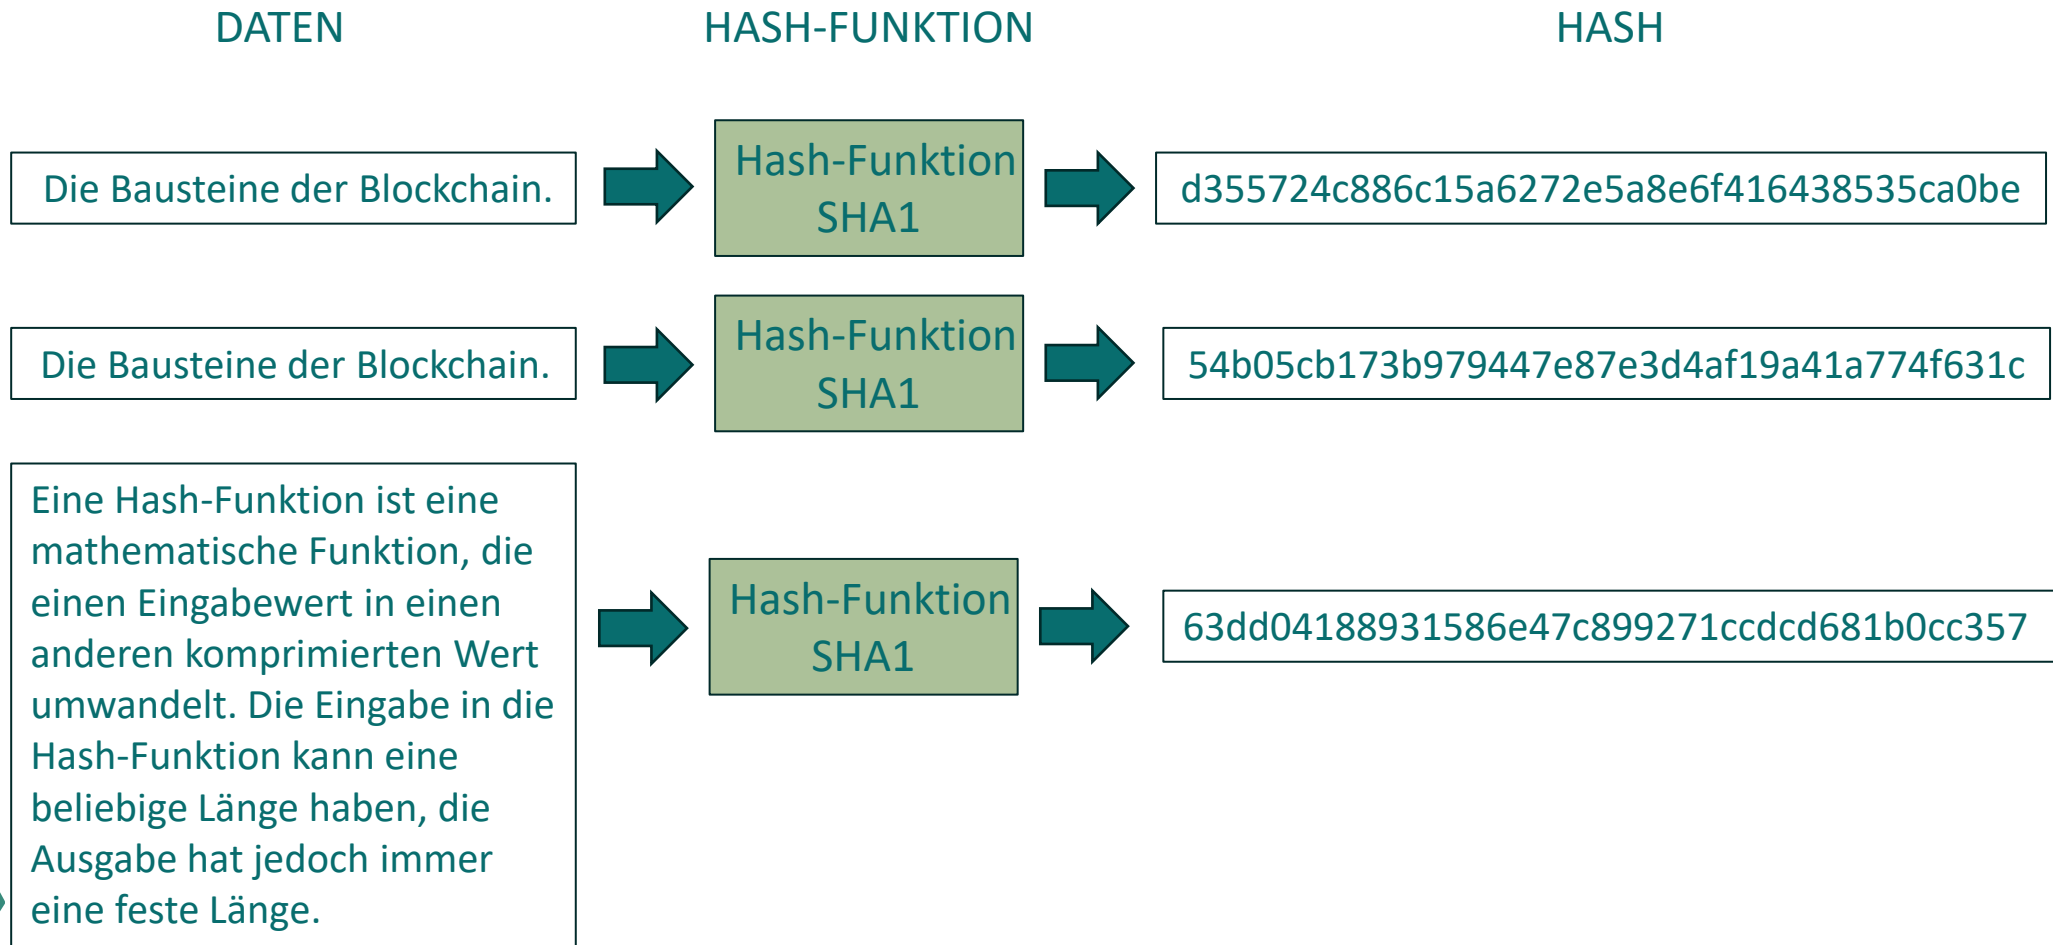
DATEN

HASH-FUNKTION

HASH

Die Bausteine der Blockchain.

Hash-Funktion SHA1

d355724c886c15a6272e5a8e6f416438535ca0be

Die Bausteine der Blockchain.

Hash-Funktion SHA1

54b05cb173b979447e87e3d4af19a41a774f631c

Eine Hash-Funktion ist eine mathematische Funktion, die einen Eingabewert in einen anderen komprimierten Wert umwandelt. Die Eingabe in die Hash-Funktion kann eine beliebige Länge haben, die Ausgabe hat jedoch immer eine feste Länge.

Hash-Funktion SHA1

63dd04188931586e47c899271ccdcd681b0cc357